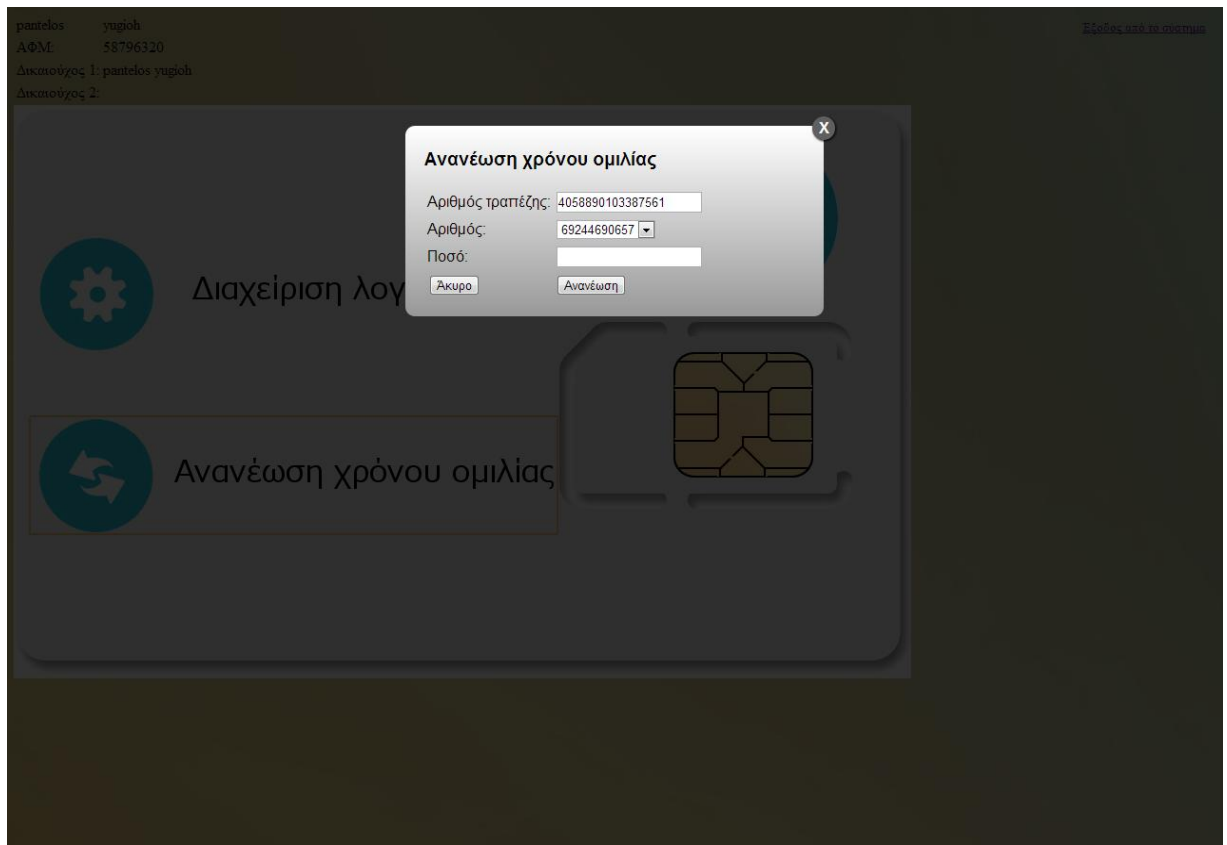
pantelos yugioh
ΑΦΜ: 58796320
Δικαιούχος 1: pantelos yugioh
Δικαιούχος 2:

Έξοδος από το σύστημα

X

Ανανέωση χρόνου ομιλίας

Αριθμός τραπέζης: 4058890103387561
Αριθμός: 69244690657
Ποσό:

Άκυρο
Ανανέωση

Διαχείριση λογ

Ανανέωση χρόνου ομιλίας